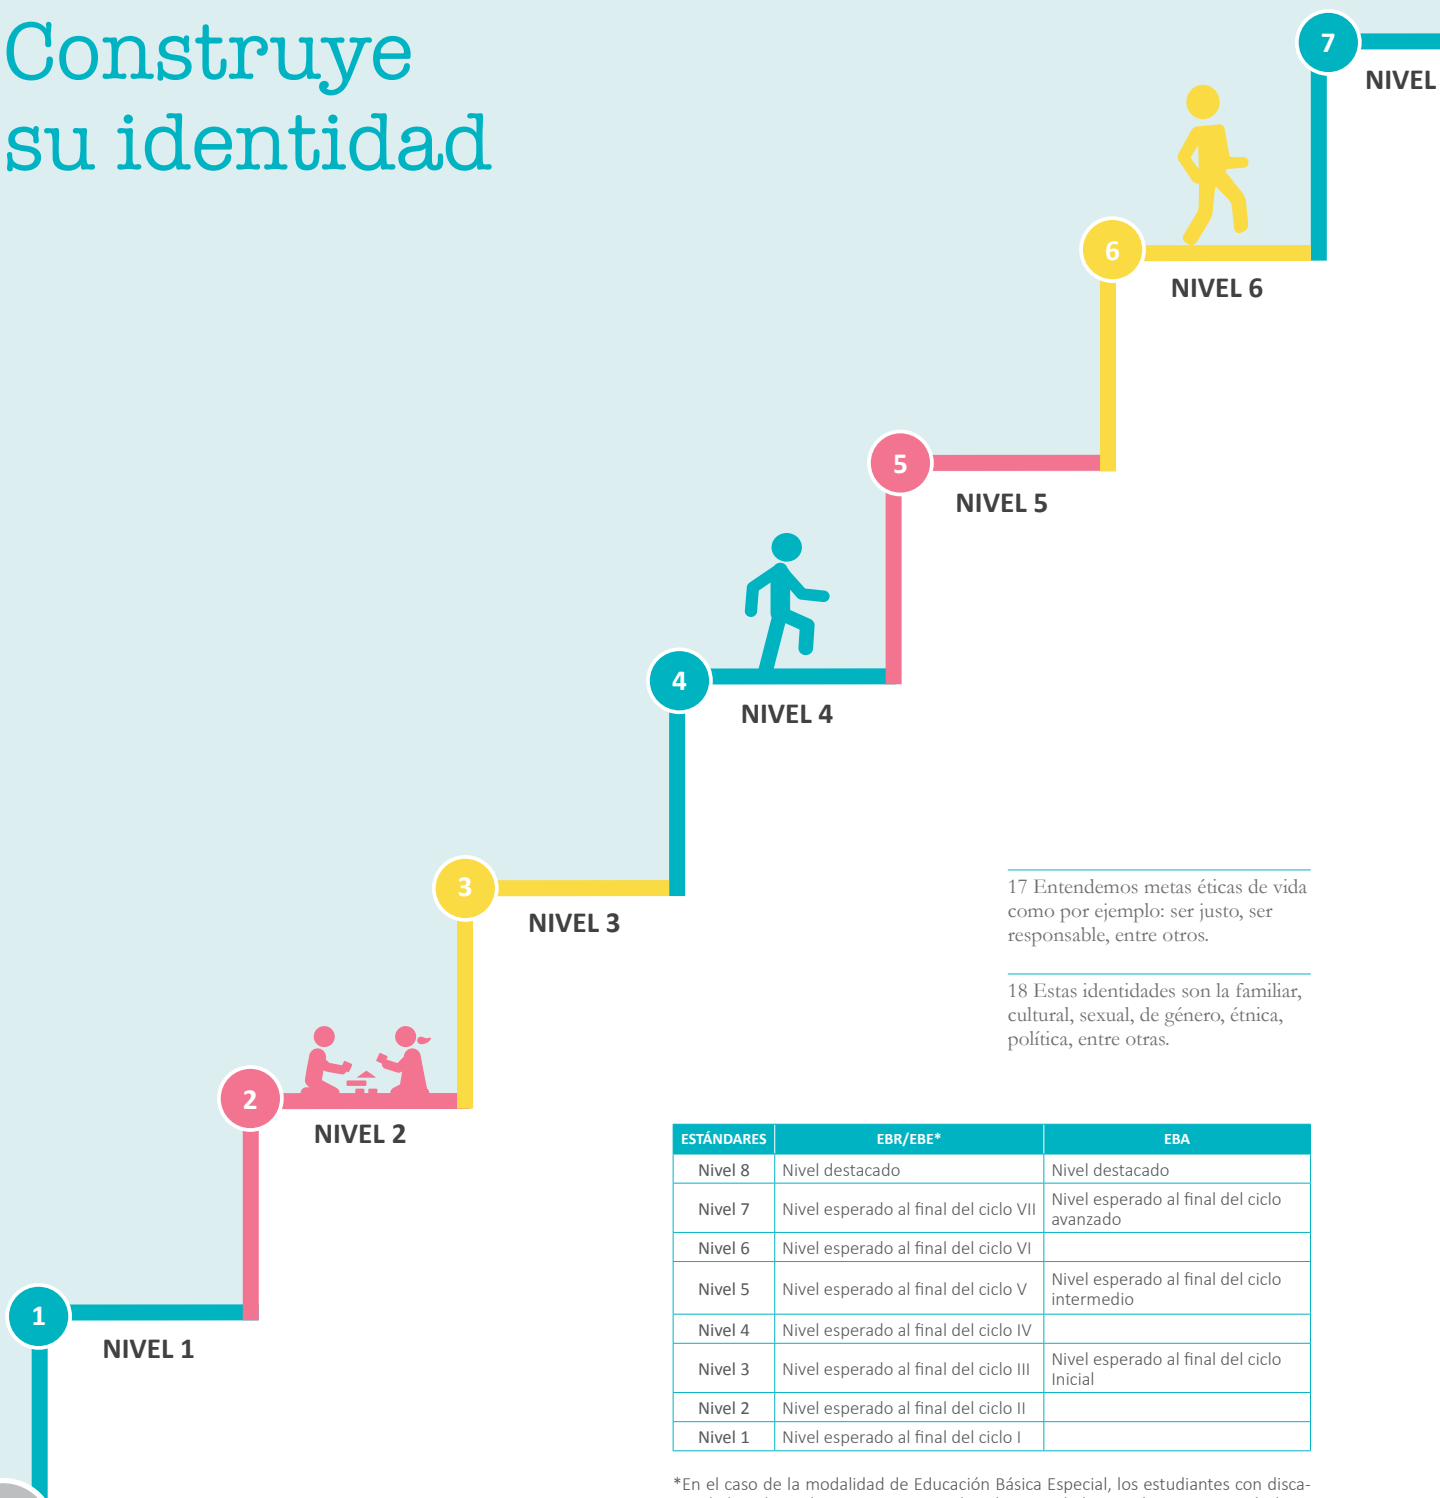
Construye su identidad

7

NIVEL

6

NIVEL 6

5

NIVEL 5

4

NIVEL 4

3

NIVEL 3

2

NIVEL 2

1

NIVEL 1

17 Entendemos metas éticas de vida como por ejemplo: ser justo, ser responsable, entre otros.

18 Estas identidades son la familiar, cultural, sexual, de género, étnica, política, entre otras.

| ESTÁNDARES | EBR/EBE* | EBA |
|---|---|---|
| Nivel 8 | Nivel destacado | Nivel destacado |
| Nivel 7 | Nivel esperado al final del ciclo VII | Nivel esperado al final del ciclo avanzado |
| Nivel 6 | Nivel esperado al final del ciclo VI | |
| Nivel 5 | Nivel esperado al final del ciclo V | Nivel esperado al final del ciclo intermedio |
| Nivel 4 | Nivel esperado al final del ciclo IV | |
| Nivel 3 | Nivel esperado al final del ciclo III | Nivel esperado al final del ciclo Inicial |
| Nivel 2 | Nivel esperado al final del ciclo II | |
| Nivel 1 | Nivel esperado al final del ciclo I | |

*En el caso de la modalidad de Educación Básica Especial, los estudiantes con disca-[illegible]